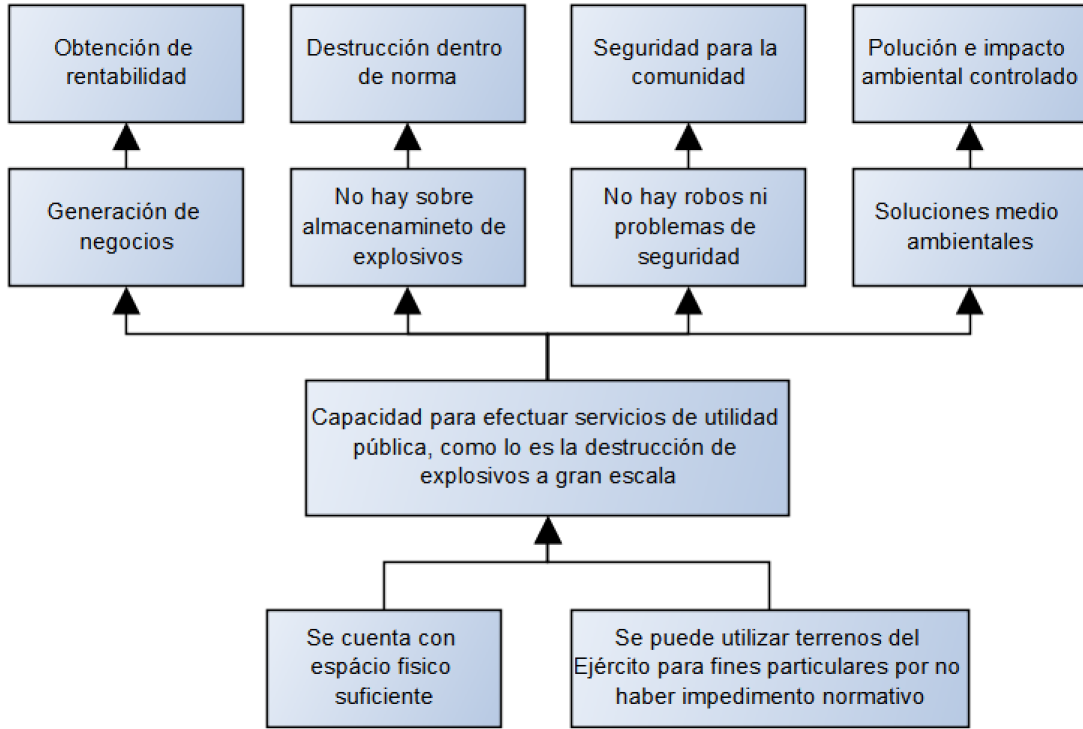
Obtención de rentabilidad

Destrucción dentro de norma

Seguridad para la comunidad

Polución e impacto ambiental controlado

Generación de negocios

No hay sobre almacenamineto de explosivos

No hay robos ni problemas de seguridad

Soluciones medio ambientales

Capacidad para efectuar servicios de utilidad pública, como lo es la destrucción de explosivos a gran escala

Se cuenta con espácio fisico suficiente

Se puede utilizar terrenos del Ejército para fines particulares por no haber impedimento normativo